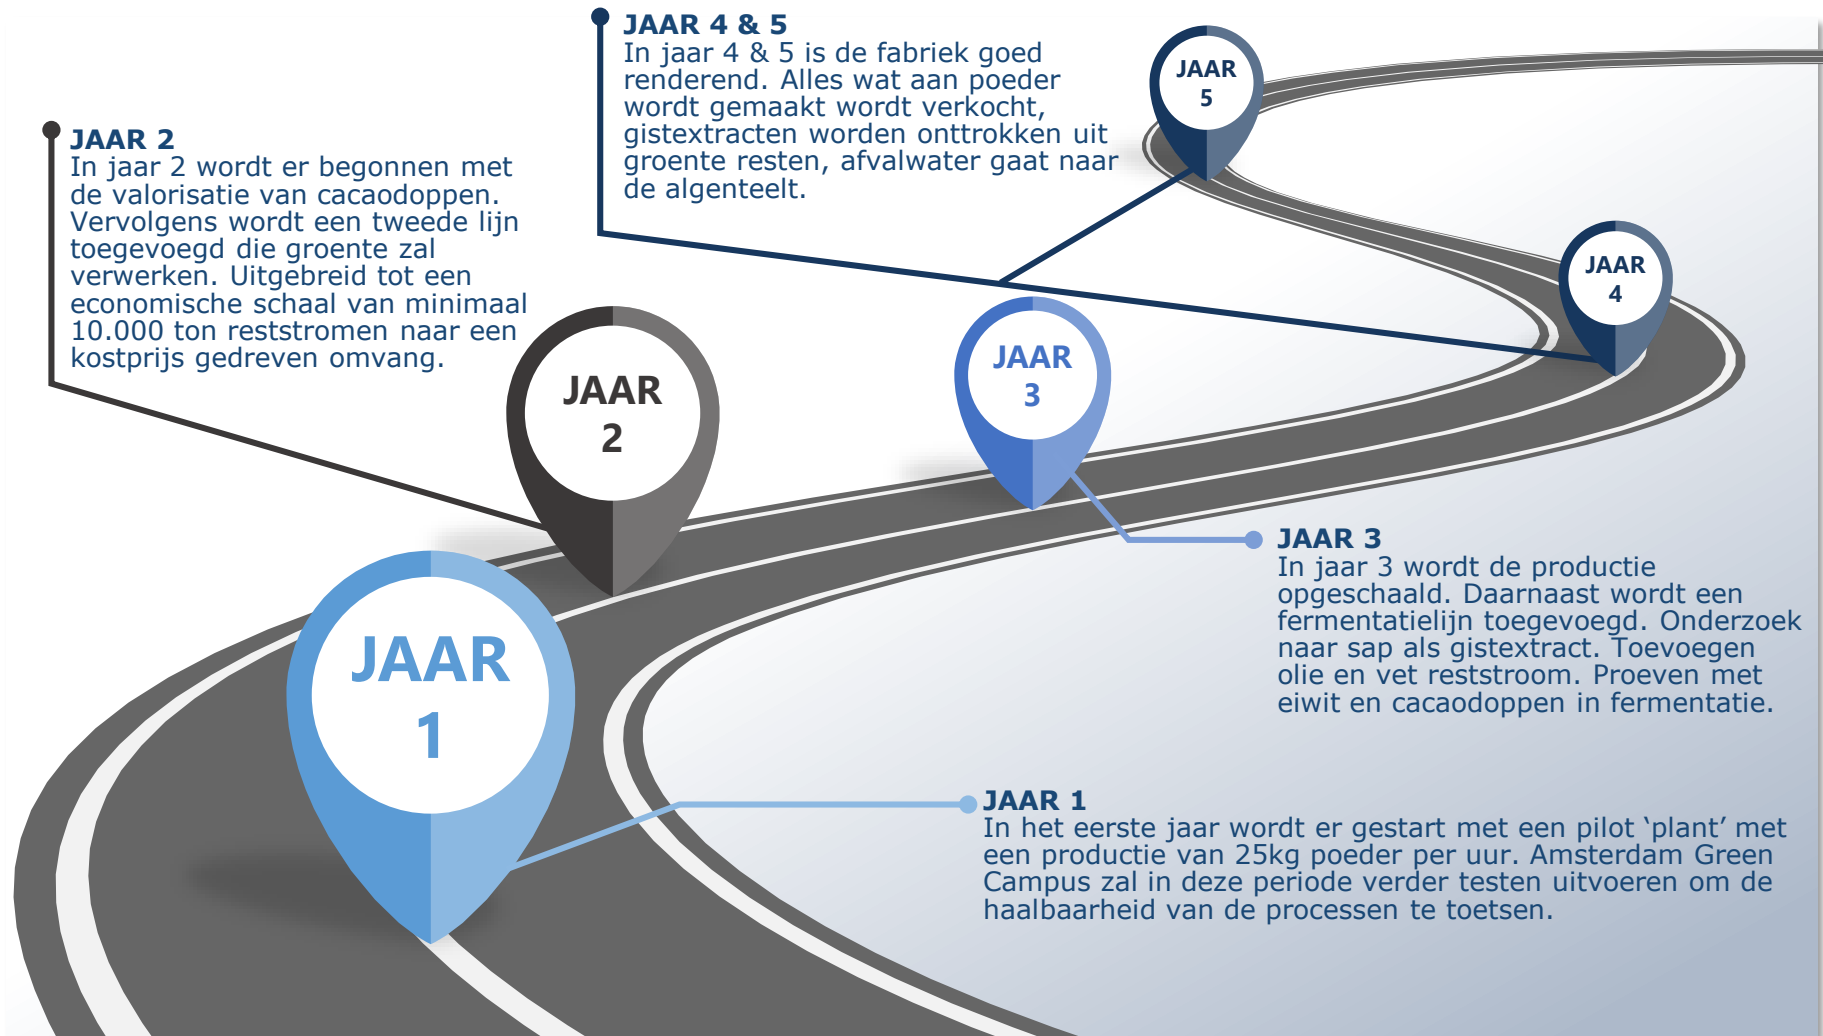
JAAR 4 & 5
In jaar 4 & 5 is de fabriek goed renderend. Alles wat aan poeder wordt gemaakt wordt verkocht, gistextracten worden onttrokken uit groente resten, afvalwater gaat naar de algenteelt.

JAAR 5

JAAR 2
In jaar 2 wordt er begonnen met de valorisatie van cacaodoppen. Vervolgens wordt een tweede lijn toegevoegd die groente zal verwerken. Uitgebreid tot een economische schaal van minimaal 10.000 ton reststromen naar een kostprijs gedreven omvang.

JAAR 4

JAAR 3

JAAR 2

JAAR 3
In jaar 3 wordt de productie opgeschaald. Daarnaast wordt een fermentatielijn toegevoegd. Onderzoek naar sap als gistextract. Toevoegen olie en vet reststroom. Proeven met eiwit en cacaodoppen in fermentatie.

JAAR 1

JAAR 1
In het eerste jaar wordt er gestart met een pilot ‘plant’ met een productie van 25kg poeder per uur. Amsterdam Green Campus zal in deze periode verder testen uitvoeren om de haalbaarheid van de processen te toetsen.